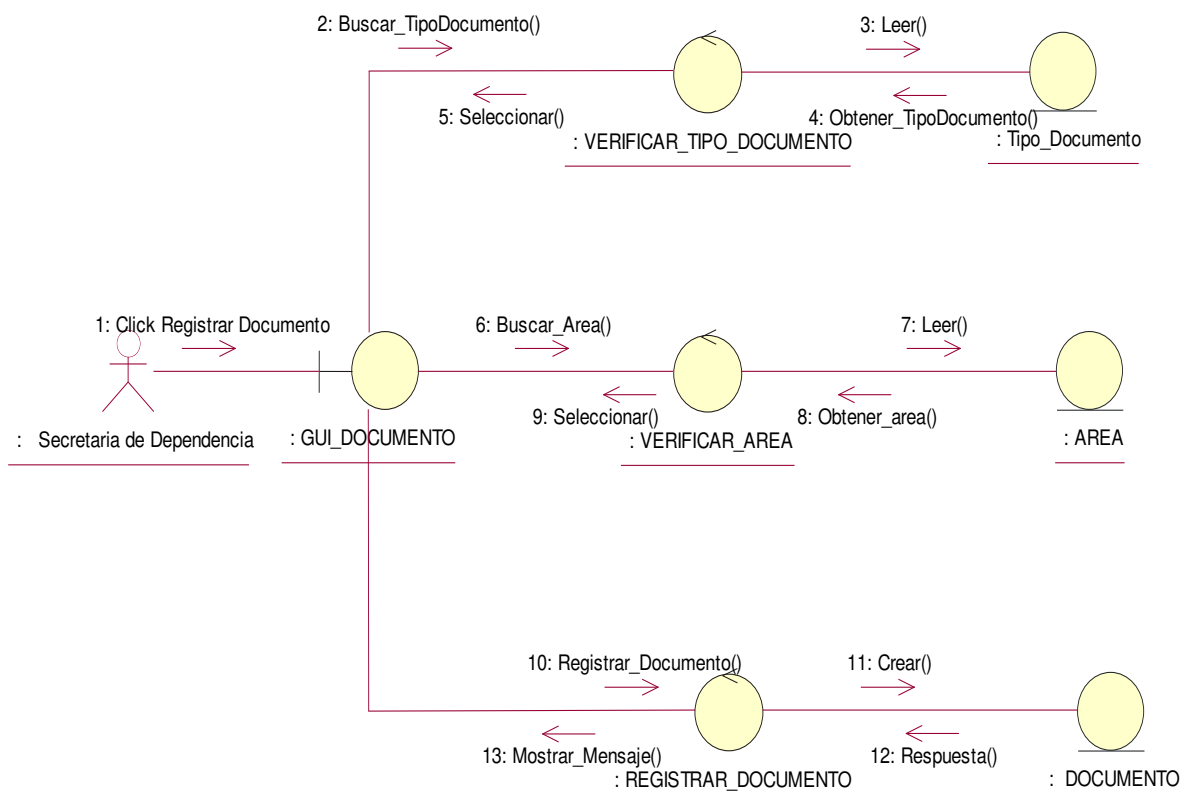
2: Buscar_TipoDocumento()

3: Leer()

5: Seleccionar()

4: Obtener_TipoDocumento()

: VERIFICAR_TIPO_DOCUMENTO

: Tipo_Documento

1: Click Registrar Documento

6: Buscar_Area()

7: Leer()

9: Seleccionar()

8: Obtener_area()

: Secretaria de Dependencia

: GUI_DOCUMENTO

: VERIFICAR_AREA

: AREA

10: Registrar_Documento()

11: Crear()

13: Mostrar_Mensaje()

12: Respuesta()

: REGISTRAR_DOCUMENTO

: DOCUMENTO